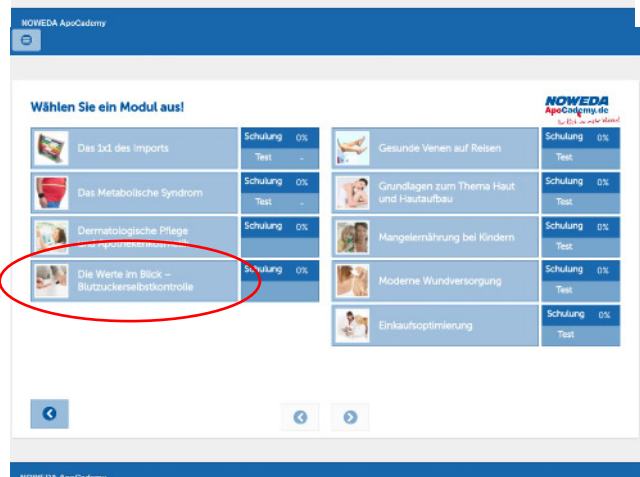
NOWEDA ApoCademy

Wählen Sie ein Modul aus!

NOWEDA ApoCademy.de

| Das 1x1 des Imports | Schulung 0% |
|---|---|
| | Test - |
| Das Metabolische Syndrom | Schulung 0% |
| | Test - |
| Dermatologische Pflege und Apothekenkosmetik | Schulung 0% |
| Die Werte im Blick – Blutzuckerselbstkontrolle | Schulung 0% |

| Gesunde Venen auf Reisen | Schulung 0% |
|---|---|
| | Test |
| Grundlagen zum Thema Haut und Hautaufbau | Schulung 0% |
| | Test |
| Mangelernährung bei Kindern | Schulung 0% |
| | Test |
| Moderne Wundversorgung | Schulung 0% |
| | Test |
| Einkaufsoptimierung | Schulung 0% |
| | Test |

NOWEDA ApoCademy